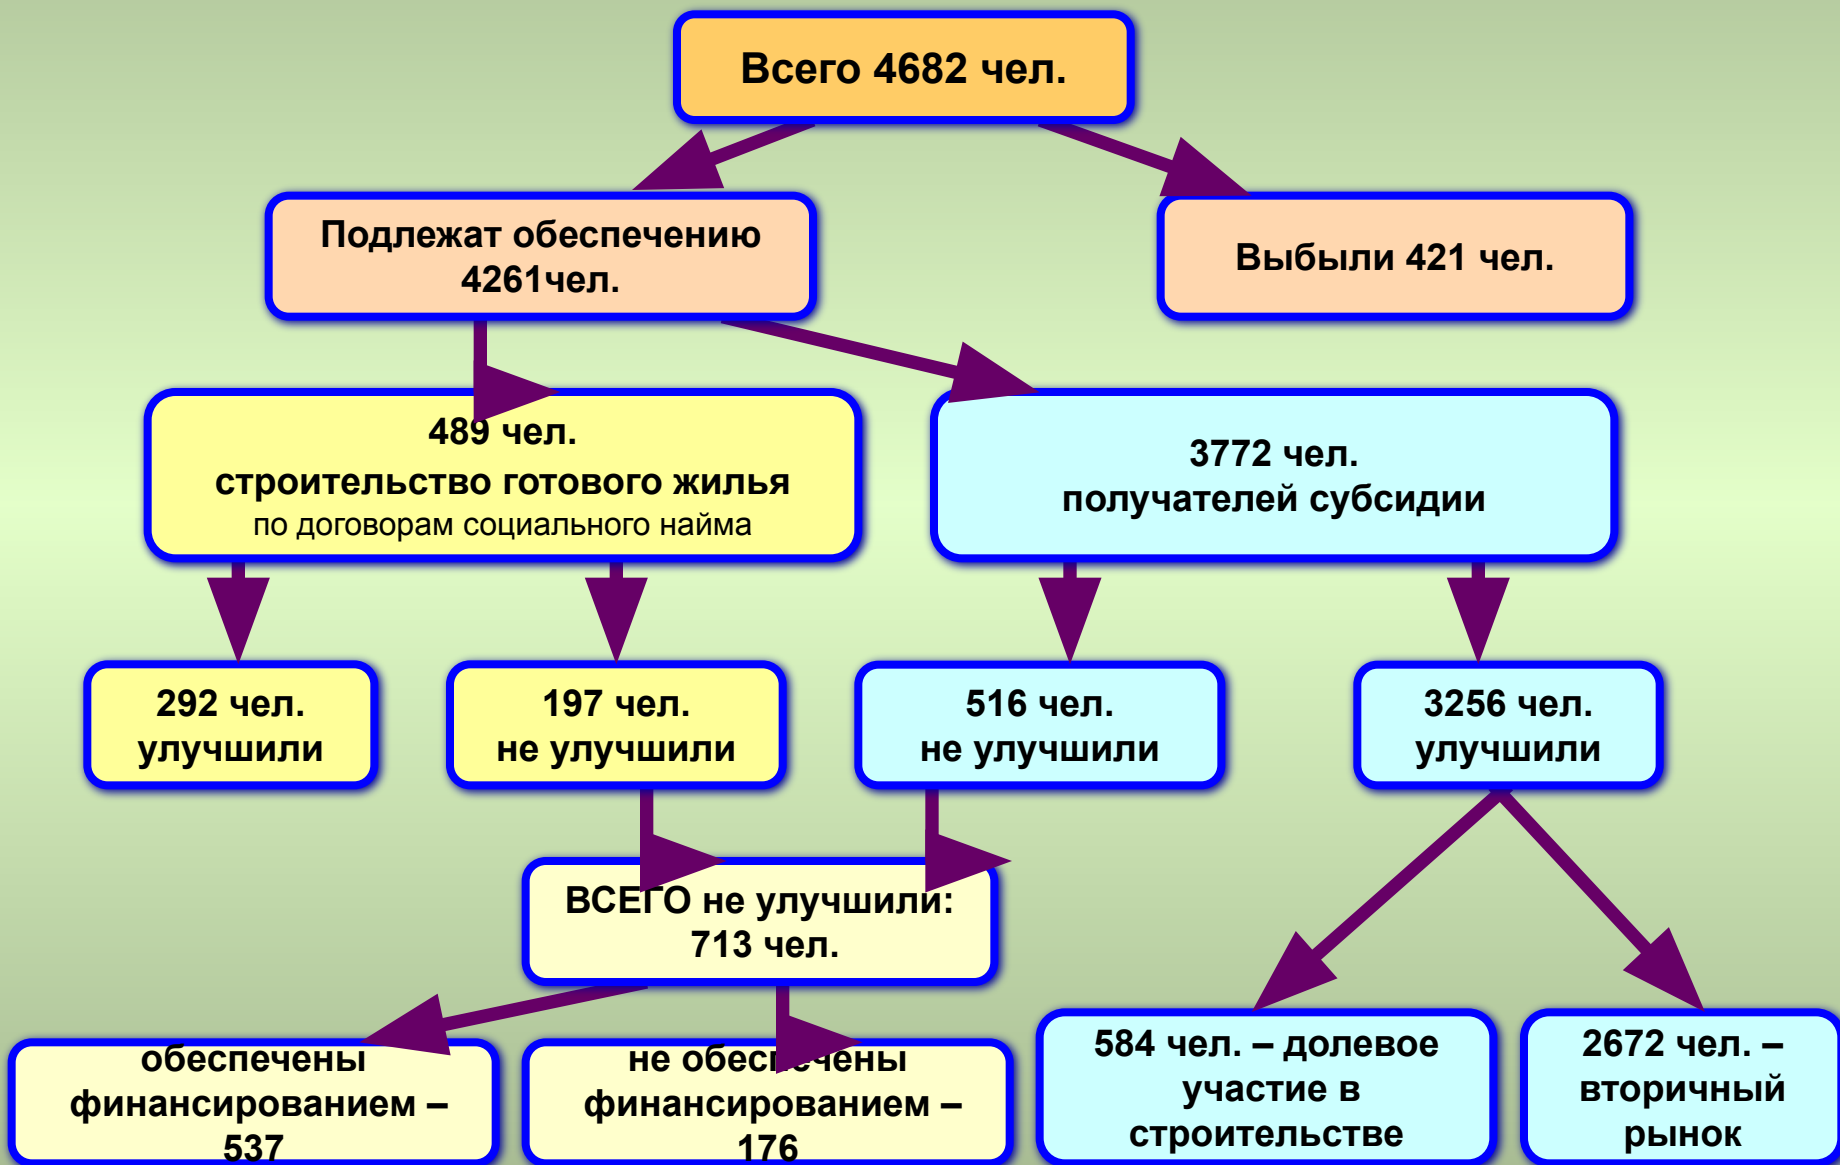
Всего 4682 чел.

Подлежат обеспечению 4261чел.

Выбыли 421 чел.

489 чел.
строительство готового жилья
по договорам социального найма

3772 чел.
получателей субсидии

292 чел.
улучшили

197 чел.
не улучшили

516 чел.
не улучшили

3256 чел.
улучшили

ВСЕГО не улучшили:
713 чел.

обеспечены финансированием – 537

не обеспечены финансированием – 176

584 чел. – долевое участие в строительстве

2672 чел. – вторичный рынок